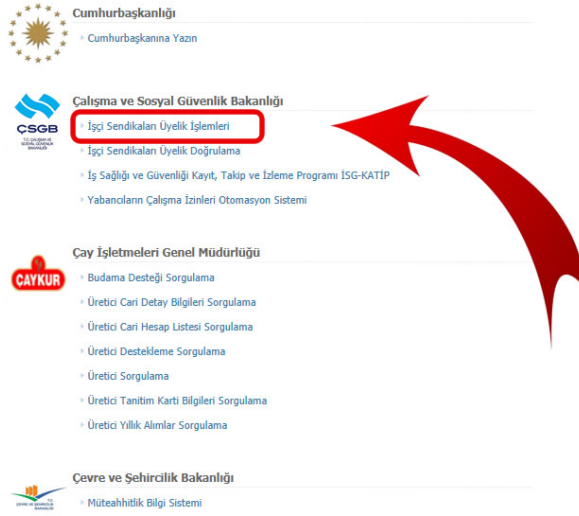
Cumhurbaşkanlığı

Cumhurbaşkanına Yazın

ÇSGB

Çalışma ve Sosyal Güvenlik Bakanlığı

İşçi Sendikaları Üyelik İşlemleri

İşçi Sendikaları Üyelik Doğrulama

İş Sağlığı ve Güvenliği Kayıt, Takip ve İzleme Programı İSG-KATİP

Yabancıların Çalışma İzinleri Otomasyon Sistemi

ÇAYKUR

Çay İşletmeleri Genel Müdürlüğü

Budama Desteği Sorgulama

Üretici Cari Detay Bilgileri Sorgulama

Üretici Cari Hesap Listesi Sorgulama

Üretici Destekleme Sorgulama

Üretici Sorgulama

Üretici Tanıtım Kartı Bilgileri Sorgulama

Üretici Yıllık Alımlar Sorgulama

Çevre ve Şehircilik Bakanlığı

Müteahhitlik Bilgi Sistemi